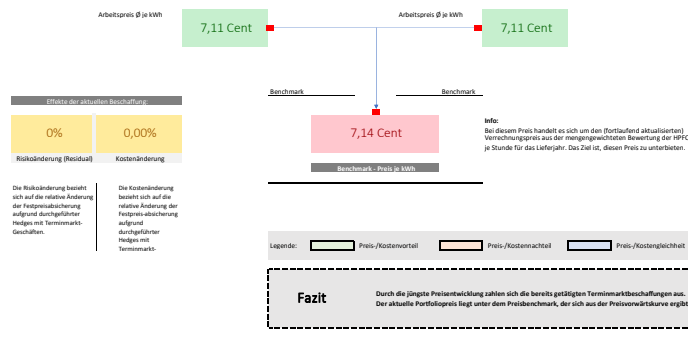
Arbeitspreis Ø je kWh

7,11 Cent

Arbeitspreis Ø je kWh

7,11 Cent

Effekte der aktuellen Beschaffung:

0%

Risikoänderung (Residual)

0,00%

Kostenänderung

Die Risikoänderung bezieht sich auf die relative Änderung der Festpreisabsicherung aufgrund durchgeführter Hedges mit Terminmarkt-Geschäften.

Die Kostenänderung bezieht sich auf die relative Änderung der Festpreis-absicherung aufgrund durchgeführter Hedges mit Terminmarkt-

Benchmark

Benchmark

7,14 Cent

Benchmark - Preis je kWh

Info:
Bei diesem Preis handelt es sich um den (fortlaufend aktualisierten) Verrechnungspreis aus der mengengewichteten Bewertung der HPFC je Stunde für das Lieferjahr. Das Ziel ist, diesen Preis zu unterbieten.

Legende:

Preis-/Kostenvorteil

Preis-/Kostennachteil

Preis-/Kostengleichheit

Fazit

Durch die jüngste Preisentwicklung zahlen sich die bereits getätigten Terminmarktbeschaffungen aus.
Der aktuelle Portfoliopreis liegt unter dem Preisbenchmark, der sich aus der Preisvorwärtskurve ergibt.